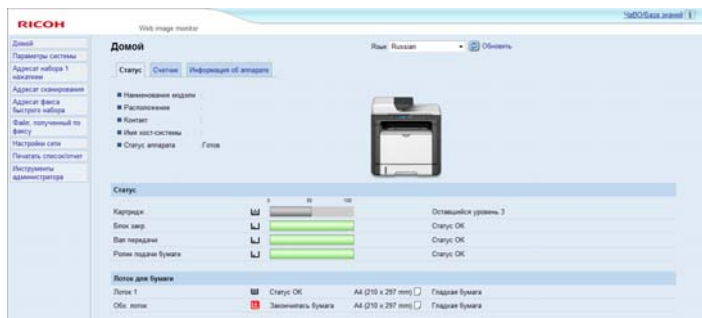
RICOH

Web image monitor

Домой
Параметры системы
Адресат набора 1 нажатием
Адресат сканирования
Адресат факса быстрого набора
Файл, полученный по факсу
Настройки сети
Печатать список/отчет
Инструменты администратора

Домой

Язык Russian
Обновить

Статус | Счетчик | Информация об аппарате

■ Наименование модели :
■ Расположение :
■ Контакт :
■ Имя хост-системы :
■ Статус аппарата : Готов

Статус

0 50 100

| | | |
|---|---|---|
| Картридж | | Оставшийся уровень 3 |
| Блок закр. | | Статус OK |
| Вал передачи | | Статус OK |
| Ролик подачи бумаги | | Статус OK |

Лоток для бумаги

| | | | |
|---|---|---|---|
| Лоток 1 | Статус OK | A4 (210 x 297 mm) | Гладкая бумага |
| Обх. лоток | Закончилась бумага | A4 (210 x 297 mm) | Гладкая бумага |